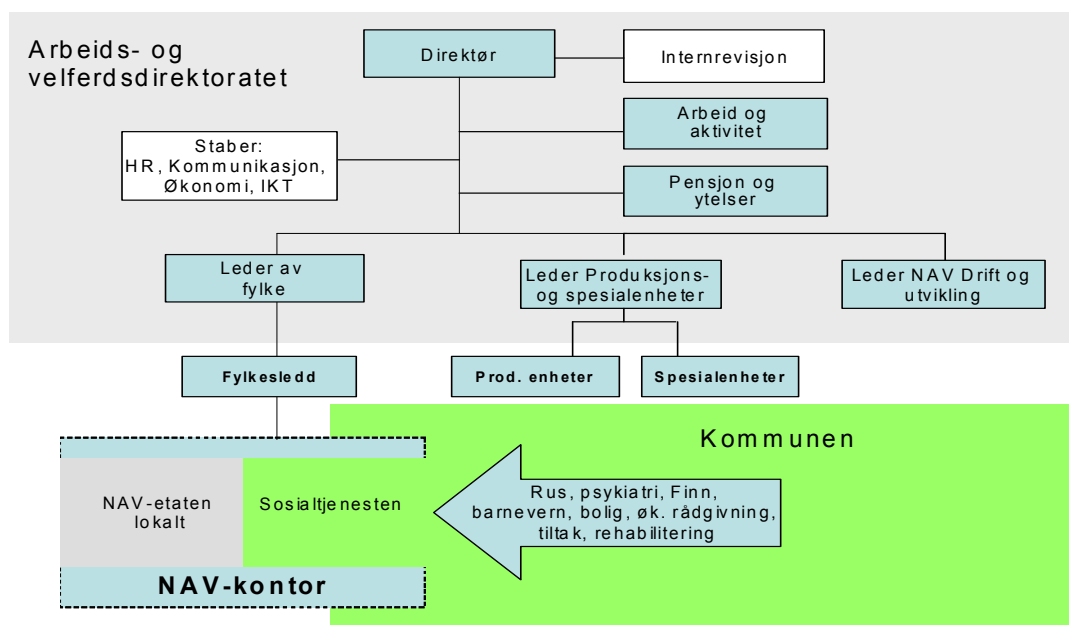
Arbeids- og velferdsdirektoratet

Direktør

Internrevisjon

Arbeid og aktivitet

Staber: HR, Kommunikasjon, Økonomi, IKT

Pensjon og ytelser

Leder av fylke

Leder Produksjons- og spesialenheter

Leder NAV Drift og utvikling

Fylkesledd

Prod. enheter

Spesialenheter

Kommunen

NAV-etaten lokalt

Sosialtjenesten

Rus, psykiatri, Finn, barnevern, bolig, øk. rådgivning, tiltak, rehabilitering

NAV-kontor